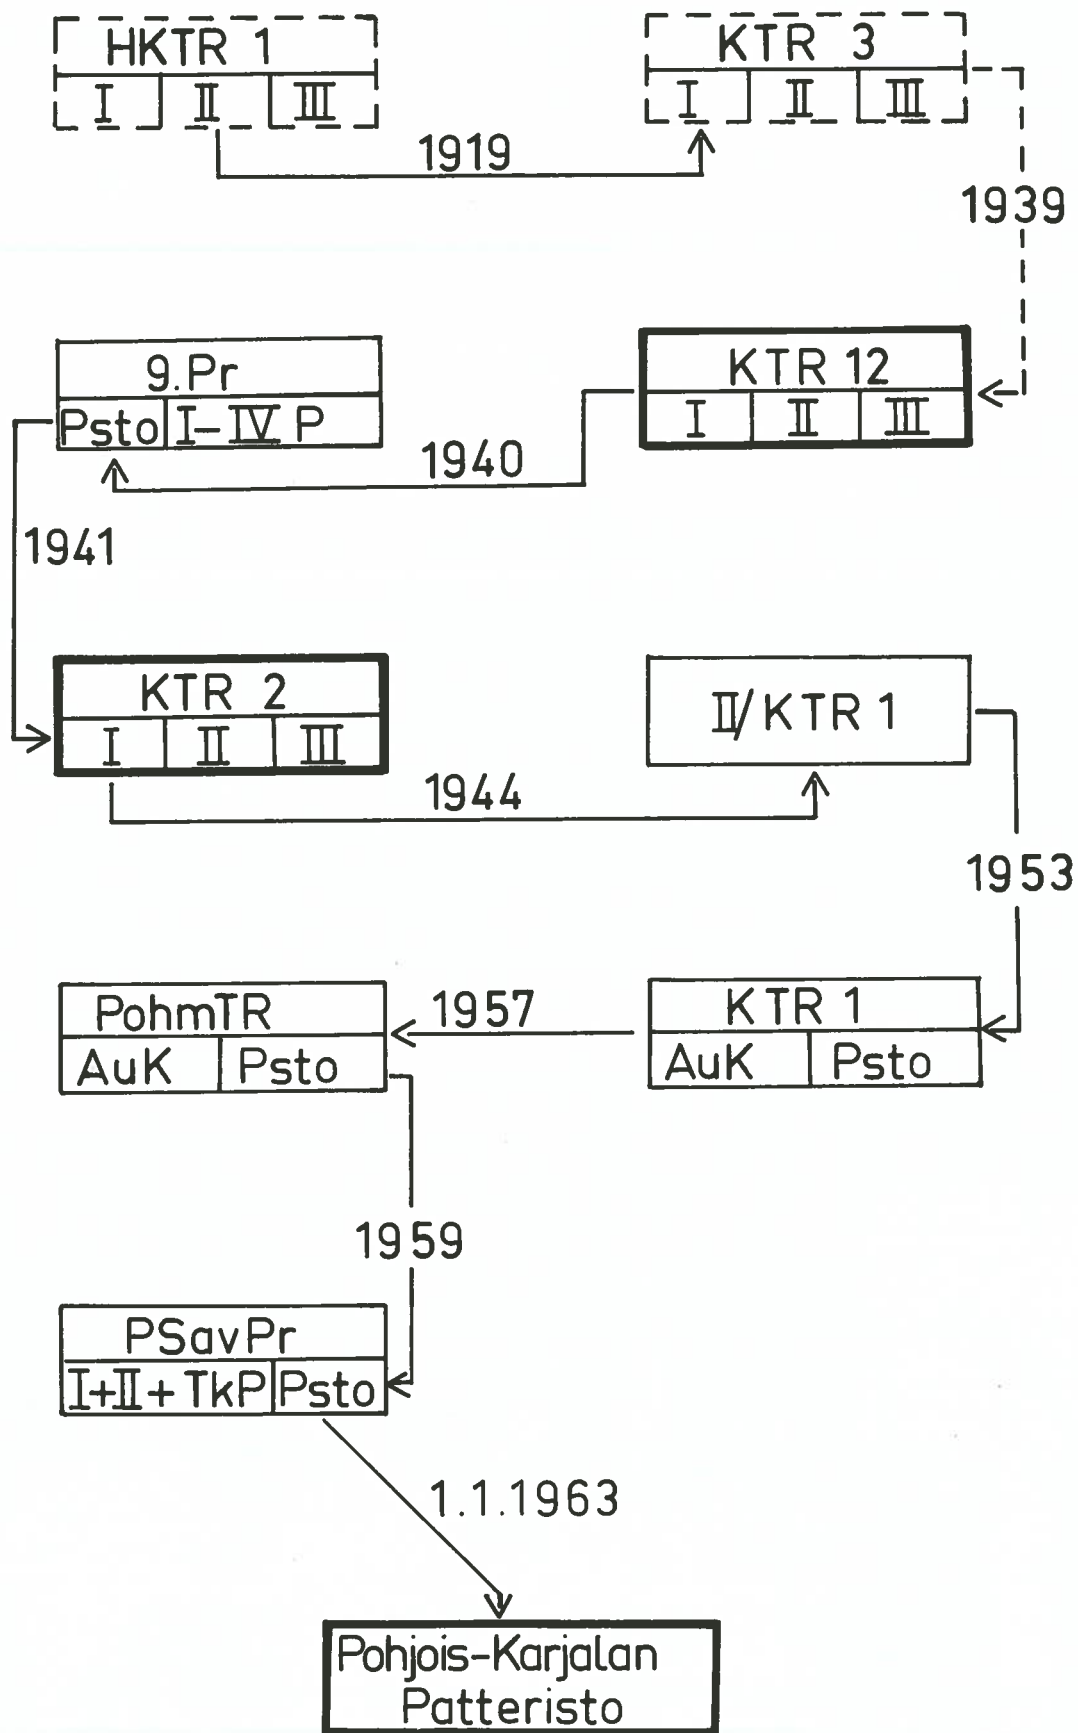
HKTR 1
I II III

KTR 3
I II III

1919

1939

9.Pr
Psto I–IV P

KTR 12
I II III

1940

1941

KTR 2
I II III

II/KTR 1

1944

1953

PohmTR
AuK Psto

1957

KTR 1
AuK Psto

1959

PSavPr
I+II+TkP Psto

1.1.1963

Pohjois-Karjalan Patteristo